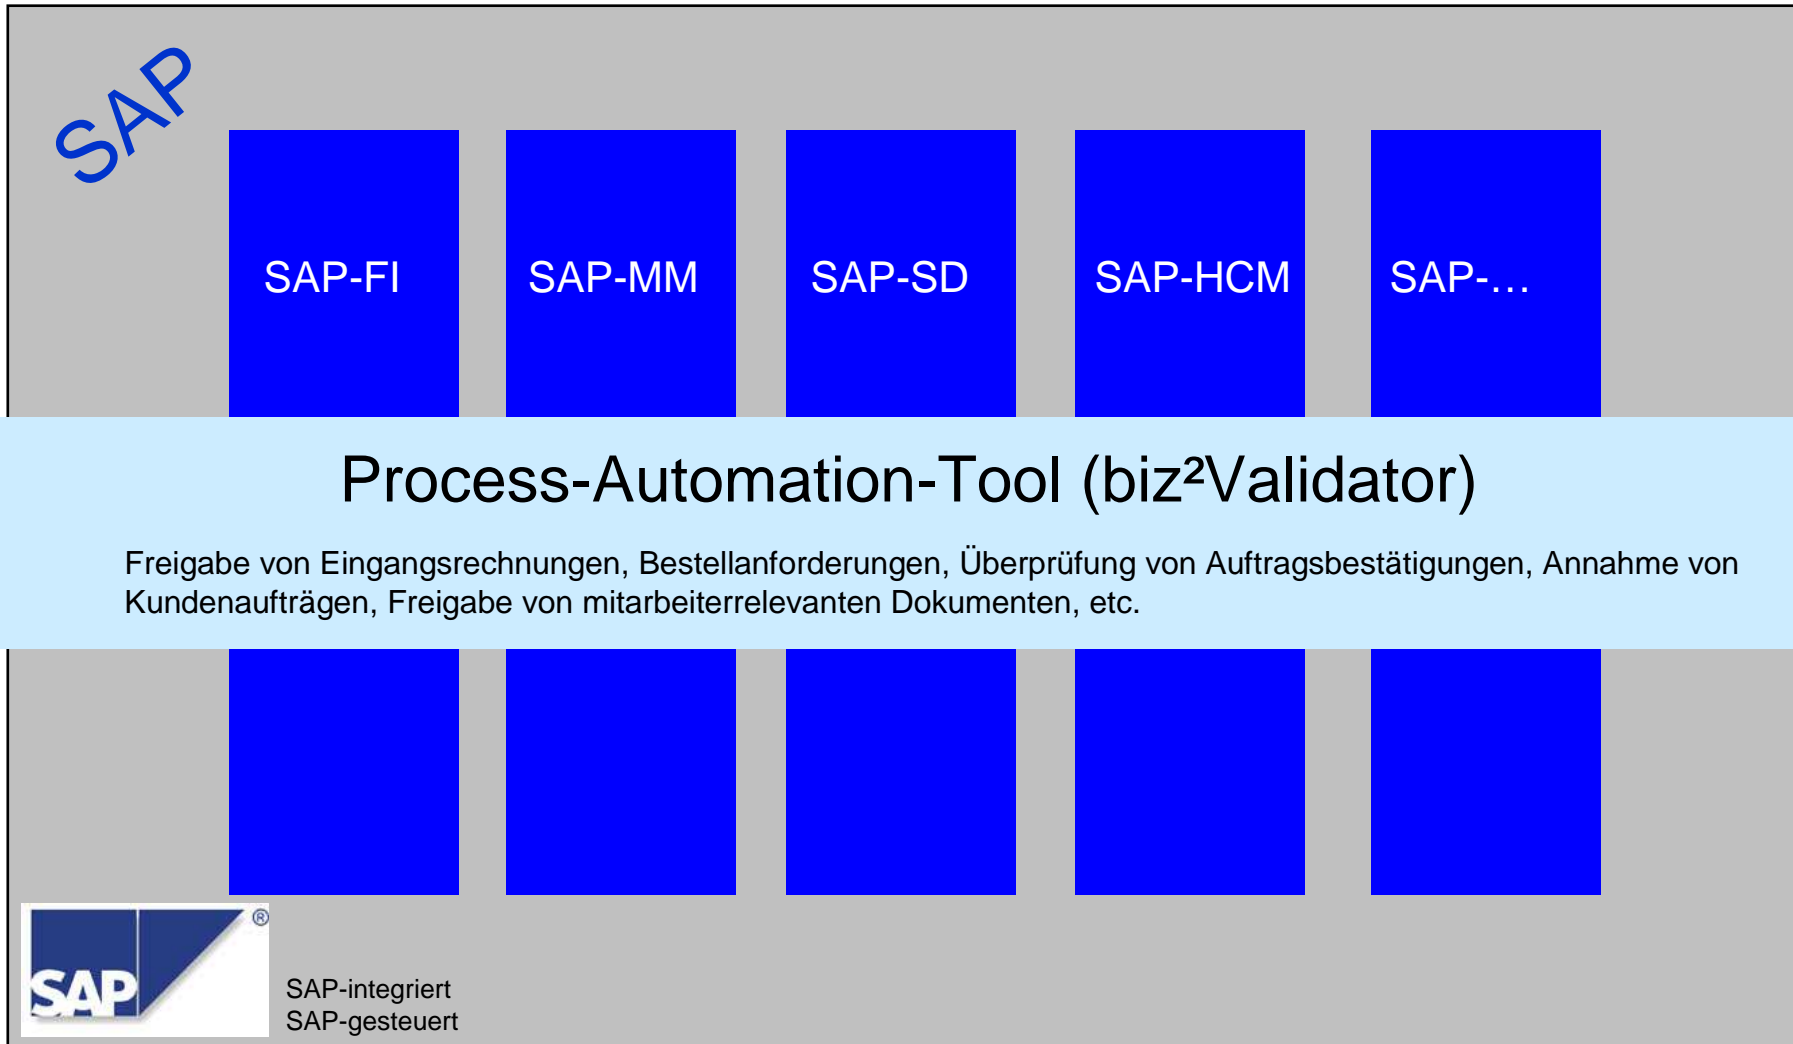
SAP

SAP-FI

SAP-MM

SAP-SD

SAP-HCM

SAP-…

Process-Automation-Tool (biz²Validator)

Freigabe von Eingangsrechnungen, Bestellanforderungen, Überprüfung von Auftragsbestätigungen, Annahme von Kundenaufträgen, Freigabe von mitarbeiterrelevanten Dokumenten, etc.

SAP ®

SAP-integriert
SAP-gesteuert